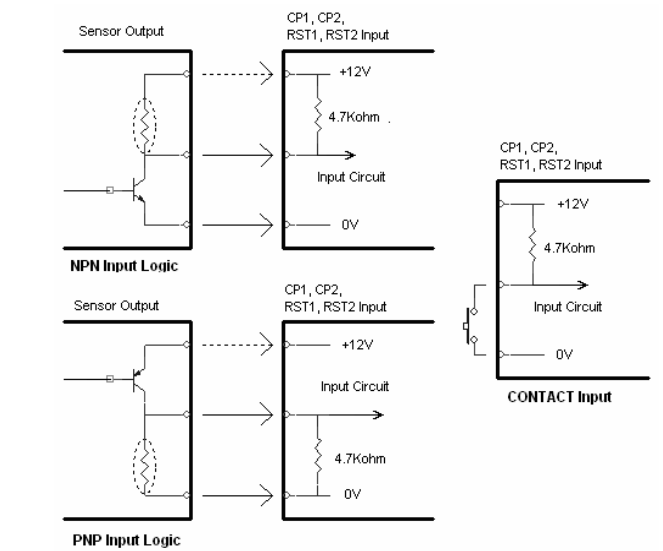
Sensor Output

CP1, CP2, RST1, RST2 Input

+12V

4.7Kohm

Input Circuit

0V

NPN Input Logic

CP1, CP2, RST1, RST2 Input

+12V

4.7Kohm

Input Circuit

0V

CONTACT Input

Sensor Output

CP1, CP2, RST1, RST2 Input

+12V

Input Circuit

4.7Kohm

0V

PNP Input Logic